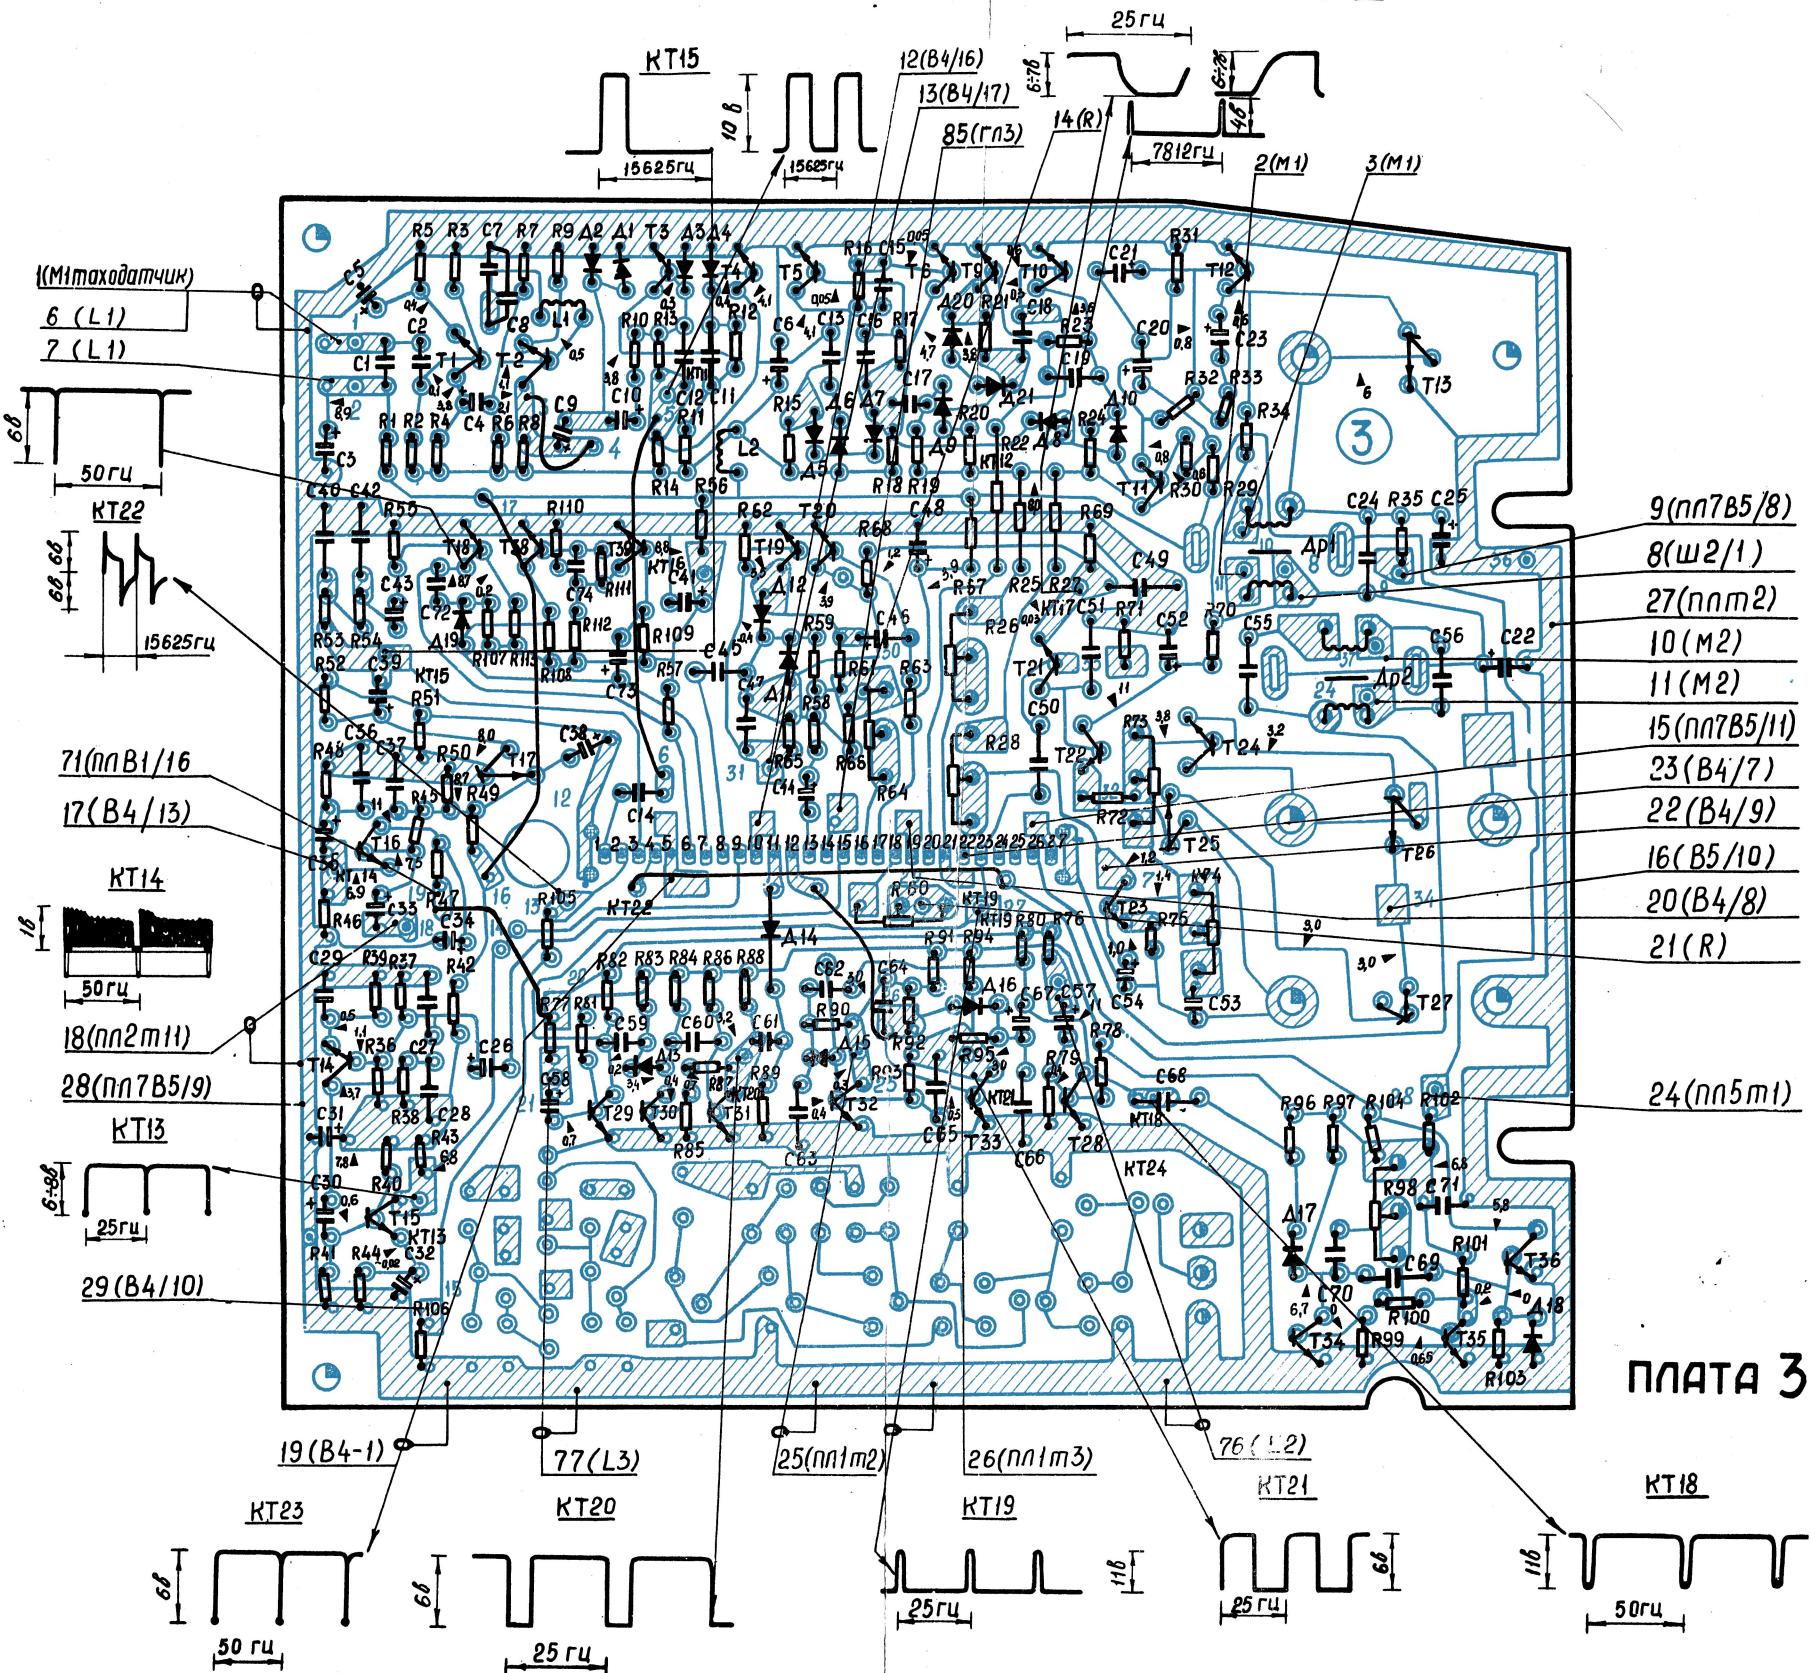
КТ15
10 в
15625гц
15625гц
12(В4/16)
13(В4/17)
85(гп3)
14(R)
25гц
6÷7в
6÷7в
4в
7812гц
2(М1)
3(М1)
1(М1таходатчик)
6 (L1)
7 (L1)
6в
50гц
КТ22
6в 6в
15625гц
71(пп В1/16
17(В4/13)
КТ14
1в
50гц
18(пп2м11)
28(пп7В5/9)
КТ13
6÷8в
25гц
29(В4/10)
9(пп7В5/8)
8(ш2/1)
27(ппм2)
10(М2)
11(М2)
15(пп7В5/11)
23(В4/7)
22(В4/9)
16(В5/10)
20(В4/8)
21(R)
24(пп5м1)
ПЛАТА 3
19(В4-1)
77(L3)
25(пп1м2)
26(пп1м3)
76(L2)
КТ23
6в
50 гц
КТ20
6в
25 гц
КТ19
11в
25гц
КТ21
6в
25 гц
КТ18
11в
50гц
R5 R3 C7 R7 R9 Д2 Д1 Т3 Д3 Д4 T4 T5 R16 C15 T6 T9 T10 C21 R31 T12 C5 C2 C8 L1 R10 R13 R12 C6 C13 C16 R17 Д20 R21 C18 R23 C20 C23 T13 C1 T1 T2 C10 C12 C11 R15 Д6 Д7 C17 Д21 C19 R32 R33 R34 R1 R2 R4 C4 R6 R8 C9 R11 L2 Д5 R20 Д9 R22 Д8 R24 Д10 T11 R30 R29 3 C3 R14 R56 R18 R19 KT12 C40 C42 R55 R110 R62 T20 R68 C48 R69 C24 R35 C25 T18 T38 T39 KT16 T19 Д12 C41 C43 C72 Д19 C74 R111 R112 R109 R57 R25 R27 KT17 C51 R71 C49 Др1 R53 R54 R107 R113 R108 C45 R59 C46 R26 C52 R70 C55 C56 C22 R52 C39 KT15 C73 R57 C47 Д11 R61 R63 T21 Др2 R51 C36 C37 C38 R58 C50 R48 R50 T17 R65 R66 R28 T22 R73 T24 R49 C14 C44 R64 R72 T25 T26 R45 T16 C35 KT14 R47 R105 KT22 Д14 R60 KT19 T23 R74 R46 C33 C34 R80 R76 R75 R91 R94 C29 R39 R37 R42 R82 R83 R84 R86 R88 C62 C64 Д16 C67 C57 C54 C53 T27 R36 C27 C26 R77 R81 C59 C60 C61 R90 R78 T14 Д13 Д15 R92 R95 R79 C68 C58 R87 R89 R93 R96 R97 R104 R102 C31 R38 C28 T29 T30 T31 T32 KT20 KT21 KT18 R43 R85 C63 C65 T33 C66 T28 KT24 C30 R40 R98 C71 T15 Д17 R101 T36 KT13 R41 R44 C32 C69 C70 Д18 R106 R100 T34 R99 T35 R103